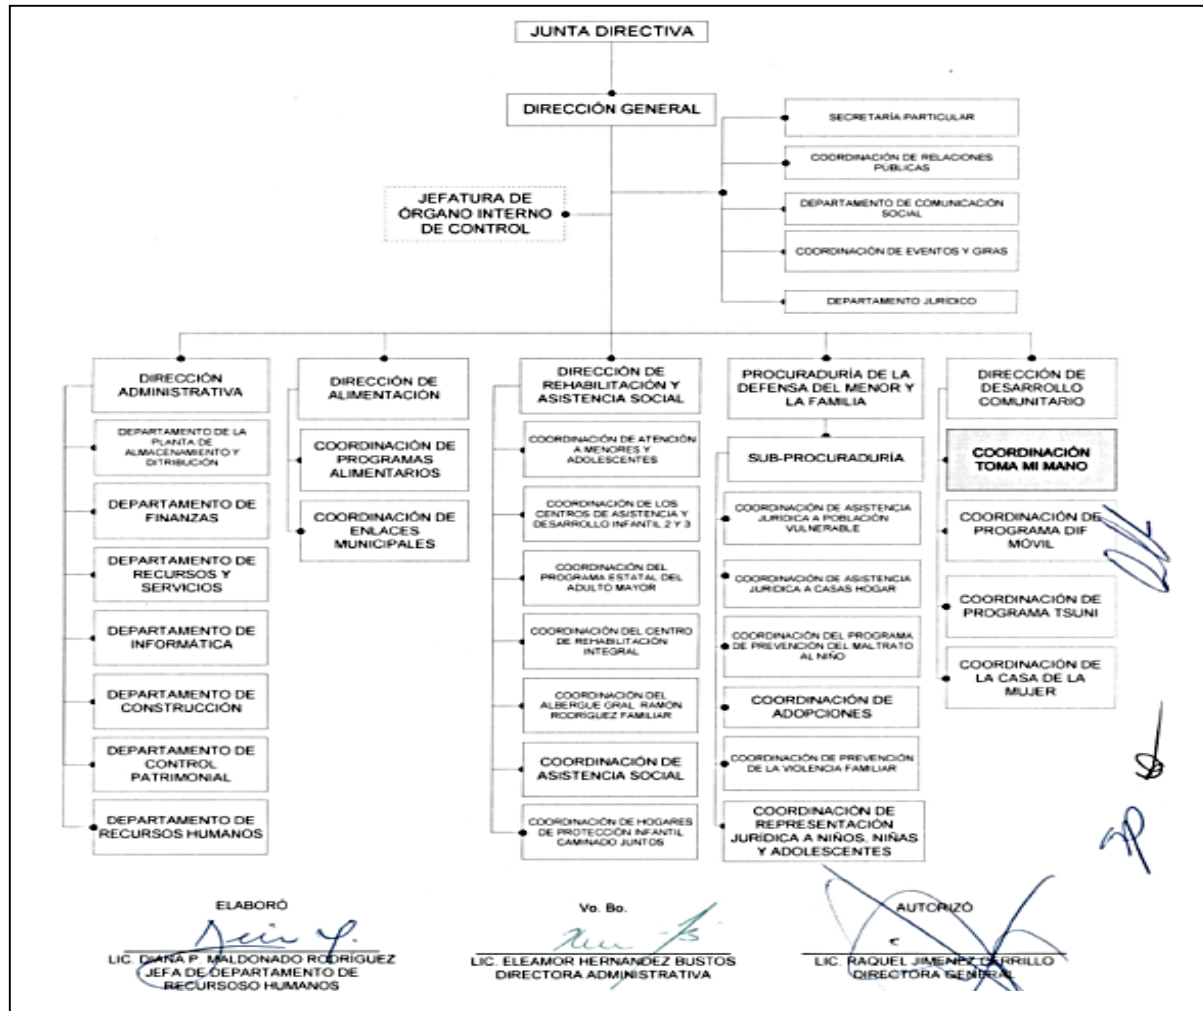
JUNTA DIRECTIVA

DIRECCIÓN GENERAL

SECRETARÍA PARTICULAR

COORDINACIÓN DE RELACIONES PÚBLICAS

DEPARTAMENTO DE COMUNICACIÓN SOCIAL

COORDINACIÓN DE EVENTOS Y GIRAS

DEPARTAMENTO JURÍDICO

JEFATURA DE ÓRGANO INTERNO DE CONTROL

DIRECCIÓN ADMINISTRATIVA

DEPARTAMENTO DE LA PLANTA DE ALMACENAMIENTO Y DITRIBUCIÓN

DEPARTAMENTO DE FINANZAS

DEPARTAMENTO DE RECURSOS Y SERVICIOS

DEPARTAMENTO DE INFORMÁTICA

DEPARTAMENTO DE CONSTRUCCIÓN

DEPARTAMENTO DE CONTROL PATRIMONIAL

DEPARTAMENTO DE RECURSOS HUMANOS

DIRECCIÓN DE ALIMENTACIÓN

COORDINACIÓN DE PROGRAMAS ALIMENTARIOS

COORDINACIÓN DE ENLACES MUNICIPALES

DIRECCIÓN DE REHABILITACIÓN Y ASISTENCIA SOCIAL

COORDINACIÓN DE ATENCIÓN A MENORES Y ADOLESCENTES

COORDINACIÓN DE LOS CENTROS DE ASISTENCIA Y DESARROLLO INFANTIL 2 Y 3

COORDINACIÓN DEL PROGRAMA ESTATAL DEL ADULTO MAYOR

COORDINACIÓN DEL CENTRO DE REHABILITACIÓN INTEGRAL

COORDINACIÓN DEL ALBERGUE GRAL. RAMÓN RODRÍGUEZ FAMILIAR

COORDINACIÓN DE ASISTENCIA SOCIAL

COORDINACIÓN DE HOGARES DE PROTECCIÓN INFANTIL CAMINADO JUNTOS

PROCURADURÍA DE LA DEFENSA DEL MENOR Y LA FAMILIA

SUB-PROCURADURÍA

COORDINACIÓN DE ASISTENCIA JURÍDICA A POBLACIÓN VULNERABLE

COORDINACIÓN DE ASISTENCIA JURÍDICA A CASAS HOGAR

COORDINACIÓN DEL PROGRAMA DE PREVENCIÓN DEL MALTRATO AL NIÑO

COORDINACIÓN DE ADOPCIONES

COORDINACIÓN DE PREVENCIÓN DE LA VIOLENCIA FAMILIAR

COORDINACIÓN DE REPRESENTACIÓN JURÍDICA A NIÑOS, NIÑAS Y ADOLESCENTES

DIRECCIÓN DE DESARROLLO COMUNITARIO

COORDINACIÓN TOMA MI MANO

COORDINACIÓN DE PROGRAMA DIF MÓVIL

COORDINACIÓN DE PROGRAMA TSUNI

COORDINACIÓN DE LA CASA DE LA MUJER

ELABORÓ
LIC. DIANA P. MALDONADO RODRÍGUEZ
JEFA DE DEPARTAMENTO DE RECURSOSO HUMANOS

Vo. Bo.
LIC. ELEAMOR HERNANDEZ BUSTOS
DIRECTORA ADMINISTRATIVA

AUTORIZÓ
LIC. RAQUEL JIMENEZ CERRILLO
DIRECTORA GENERAL